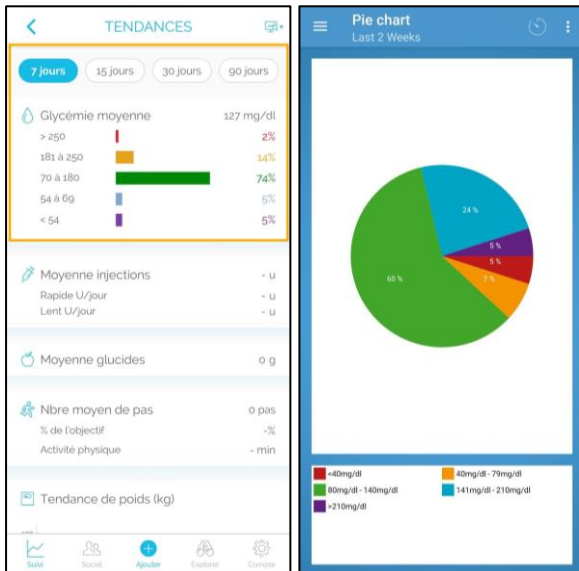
TENDANCES

7 jours | 15 jours | 30 jours | 90 jours

Glycémie moyenne 127 mg/dl

| | |
|---|---|
| > 250 | 2% |
| 181 à 250 | 14% |
| 70 à 180 | 74% |
| 54 à 69 | 5% |
| < 54 | 5% |

Moyenne injections - u
Rapide U/jour - u
Lent U/jour - u

Moyenne glucides 0 g

Nbre moyen de pas 0 pas
% de l'objectif -%
Activité physique - min

Tendance de poids (kg)

Suivi Social Ajouter Explorer Compte

Pie chart
Last 2 Weeks

24 %
5 %
5 %
7 %
60 %

<40mg/dl
40mg/dl - 79mg/dl
80mg/dl - 140mg/dl
141mg/dl - 210mg/dl
>210mg/dl